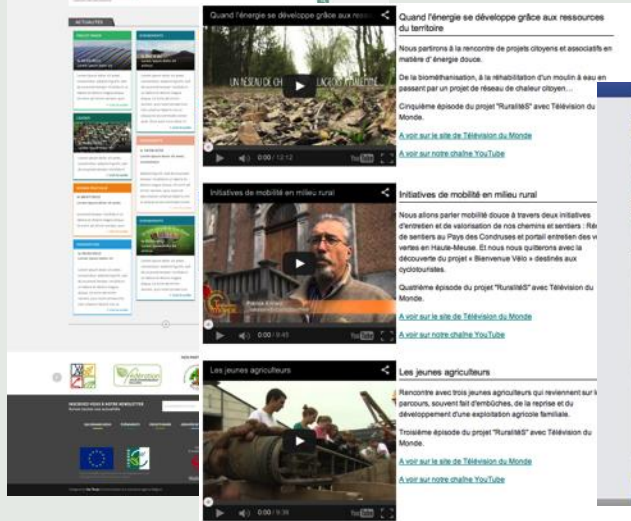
ACTUALITÉS

Quand l'énergie se développe grâce aux ress...

UN RÉSEAU DE CH... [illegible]

0:00 / 12:12

Quand l'énergie se développe grâce aux ressources du territoire

Nous partirons à la rencontre de projets citoyens et associatifs en matière d'énergie douce.

De la biométhanisation, à la réhabilitation d'un moulin à eau en passant par un projet de réseau de chaleur citoyen…

Cinquième épisode du projet "RuralitéS" avec Télévision du Monde.

A voir sur le site de Télévision du Monde

A voir sur notre chaîne YouTube

Initiatives de mobilité en milieu rural

0:00 / 9:45

Initiatives de mobilité en milieu rural

Nous allons parler mobilité douce à travers deux initiatives d'entretien et de valorisation de nos chemins et sentiers : Ré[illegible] de sentiers au Pays des Condruses et portail entretien des v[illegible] vertes en Haute-Meuse. Et nous nous quitterons avec la découverte du projet « Bienvenue Vélo » destinés aux cyclotouristes.

Quatrième épisode du projet "RuralitéS" avec Télévision du Monde.

A voir sur le site de Télévision du Monde

A voir sur notre chaîne YouTube

Les jeunes agriculteurs

0:00 / 9:36

Les jeunes agriculteurs

Rencontre avec trois jeunes agriculteurs qui reviennent sur l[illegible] parcours, souvent fait d'embûches, de la reprise et du développement d'une exploitation agricole familiale.

Troisième épisode du projet "RuralitéS" avec Télévision du Monde.

A voir sur le site de Télévision du Monde

A voir sur notre chaîne YouTube

INSCRIVEZ-VOUS À NOTRE NEWSLETTER